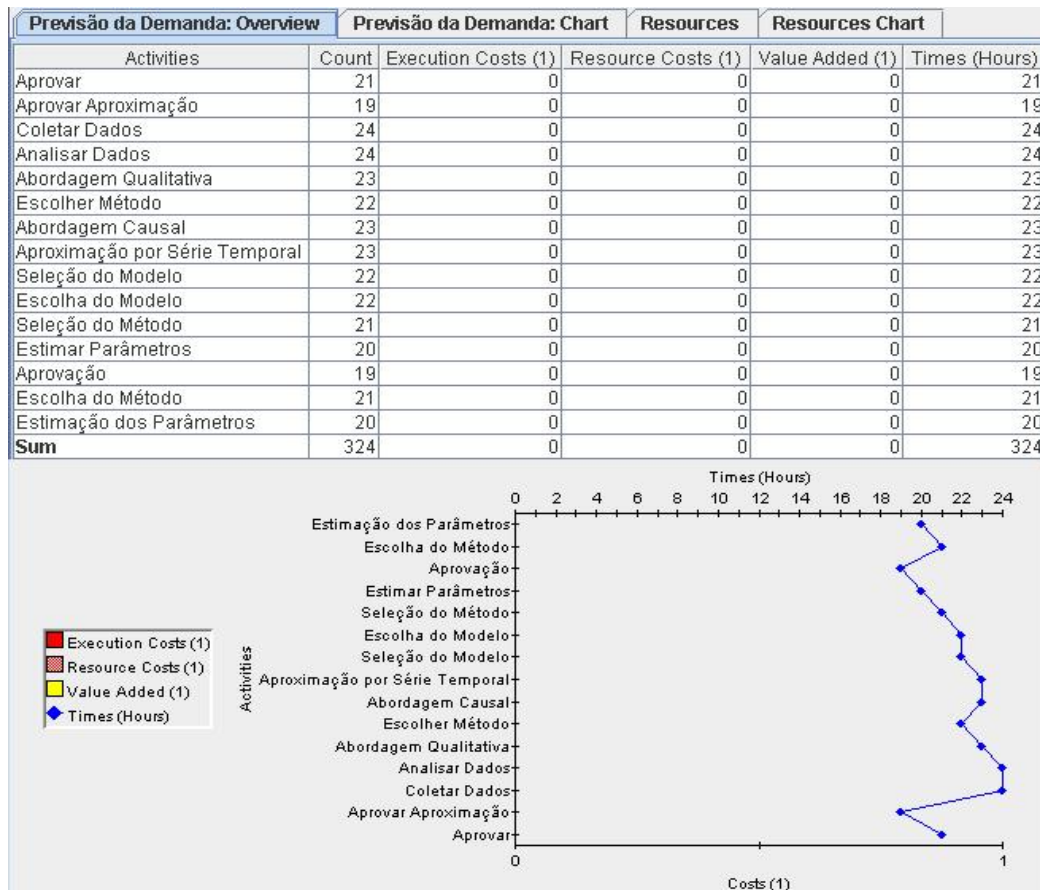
Previsão da Demanda: Overview | Previsão da Demanda: Chart | Resources | Resources Chart

| Activities | Count | Execution Costs (1) | Resource Costs (1) | Value Added (1) | Times (Hours) |
|---|---|---|---|---|---|
| Aprovar | 21 | 0 | 0 | 0 | 21 |
| Aprovar Aproximação | 19 | 0 | 0 | 0 | 19 |
| Coletar Dados | 24 | 0 | 0 | 0 | 24 |
| Analisar Dados | 24 | 0 | 0 | 0 | 24 |
| Abordagem Qualitativa | 23 | 0 | 0 | 0 | 23 |
| Escolher Método | 22 | 0 | 0 | 0 | 22 |
| Abordagem Causal | 23 | 0 | 0 | 0 | 23 |
| Aproximação por Série Temporal | 23 | 0 | 0 | 0 | 23 |
| Seleção do Modelo | 22 | 0 | 0 | 0 | 22 |
| Escolha do Modelo | 22 | 0 | 0 | 0 | 22 |
| Seleção do Método | 21 | 0 | 0 | 0 | 21 |
| Estimar Parâmetros | 20 | 0 | 0 | 0 | 20 |
| Aprovação | 19 | 0 | 0 | 0 | 19 |
| Escolha do Método | 21 | 0 | 0 | 0 | 21 |
| Estimação dos Parâmetros | 20 | 0 | 0 | 0 | 20 |
| Sum | 324 | 0 | 0 | 0 | 324 |

Times (Hours)
0 2 4 6 8 10 12 14 16 18 20 22 24

Estimação dos Parâmetros
Escolha do Método
Aprovação
Estimar Parâmetros
Seleção do Método
Escolha do Modelo
Seleção do Modelo
Aproximação por Série Temporal
Abordagem Causal
Escolher Método
Abordagem Qualitativa
Analisar Dados
Coletar Dados
Aprovar Aproximação
Aprovar

Activities

Execution Costs (1)
Resource Costs (1)
Value Added (1)
Times (Hours)

0 1
Costs (1)